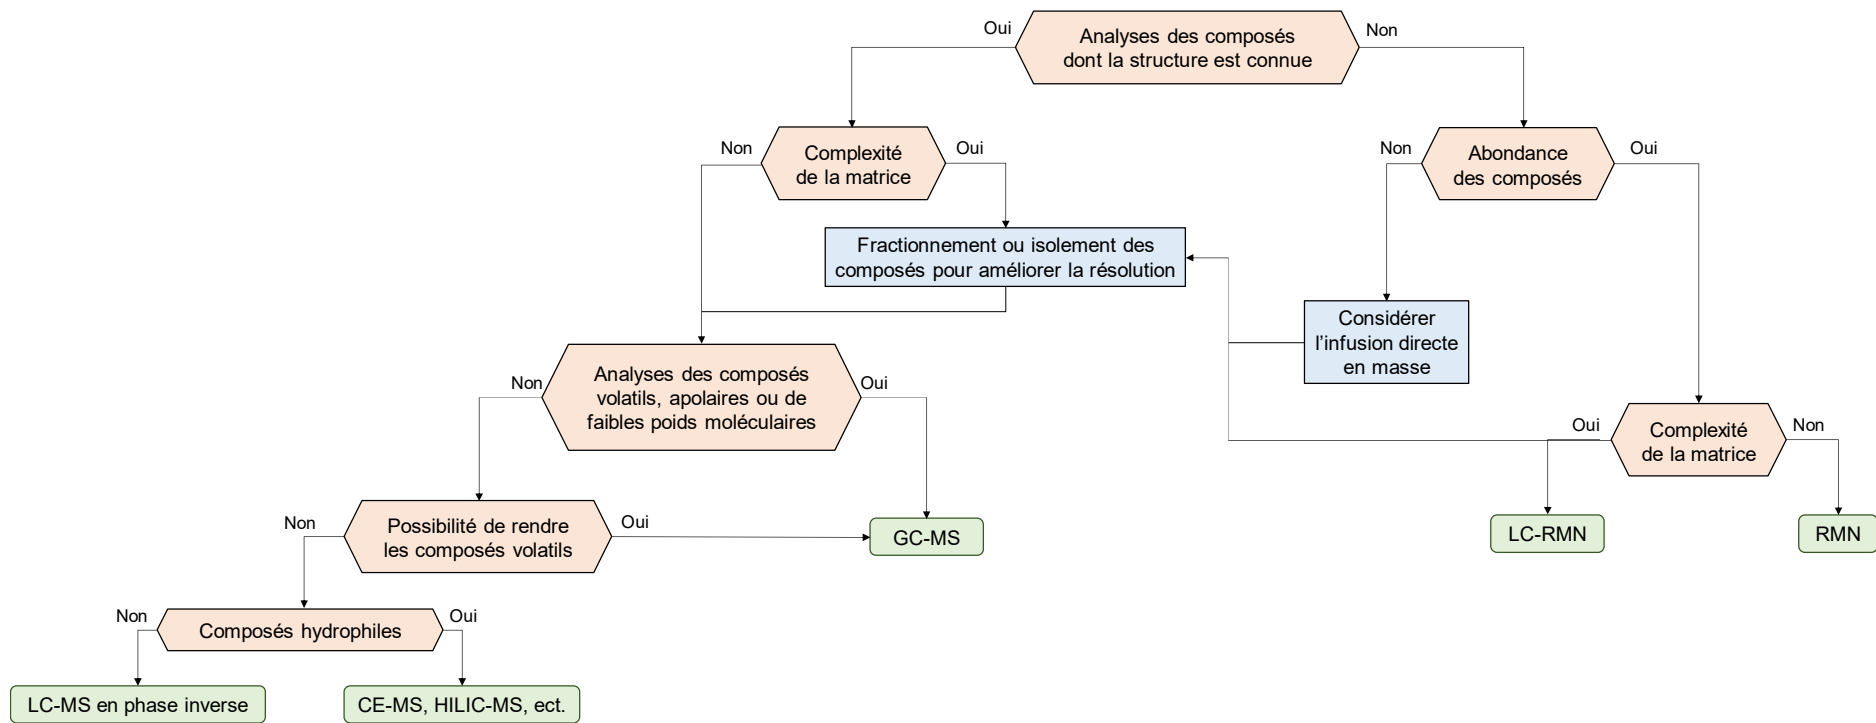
Oui
Analyses des composés dont la structure est connue
Non

Non
Complexité de la matrice
Oui

Non
Abondance des composés
Oui

Fractionnement ou isolement des composés pour améliorer la résolution

Considérer l'infusion directe en masse

Non
Analyses des composés volatils, apolaires ou de faibles poids moléculaires
Oui

Oui
Complexité de la matrice
Non

Non
Possibilité de rendre les composés volatils
Oui

GC-MS

LC-RMN

RMN

Non
Composés hydrophiles
Oui

LC-MS en phase inverse

CE-MS, HILIC-MS, ect.